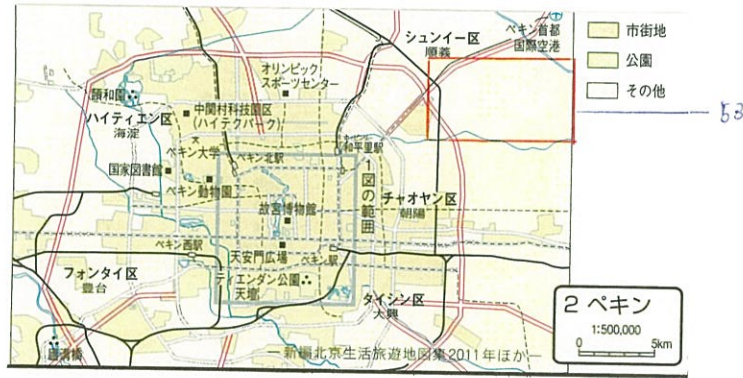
シュンイー区
順義

ペキン首都
国際空港

市街地
公園
その他

53

オリンピック
スポーツセンター

頤和園

中関村科技園区
(ハイテクパーク)

ハイティエン区
海淀

ペキン大学
ペキン北駅

和平里駅

1
図の範囲

国家図書館

ペキン動物園

チャオヤン区
朝陽

故宮博物館

ペキン西駅

天安門広場

ペキン駅

フォンタイ区
豊台

ティエンタン公園
天壇

タイシン区
大興

盧溝橋

2 ペキン
1:500,000
0
5km

— 新編北京生活旅遊地図集2011年ほか —